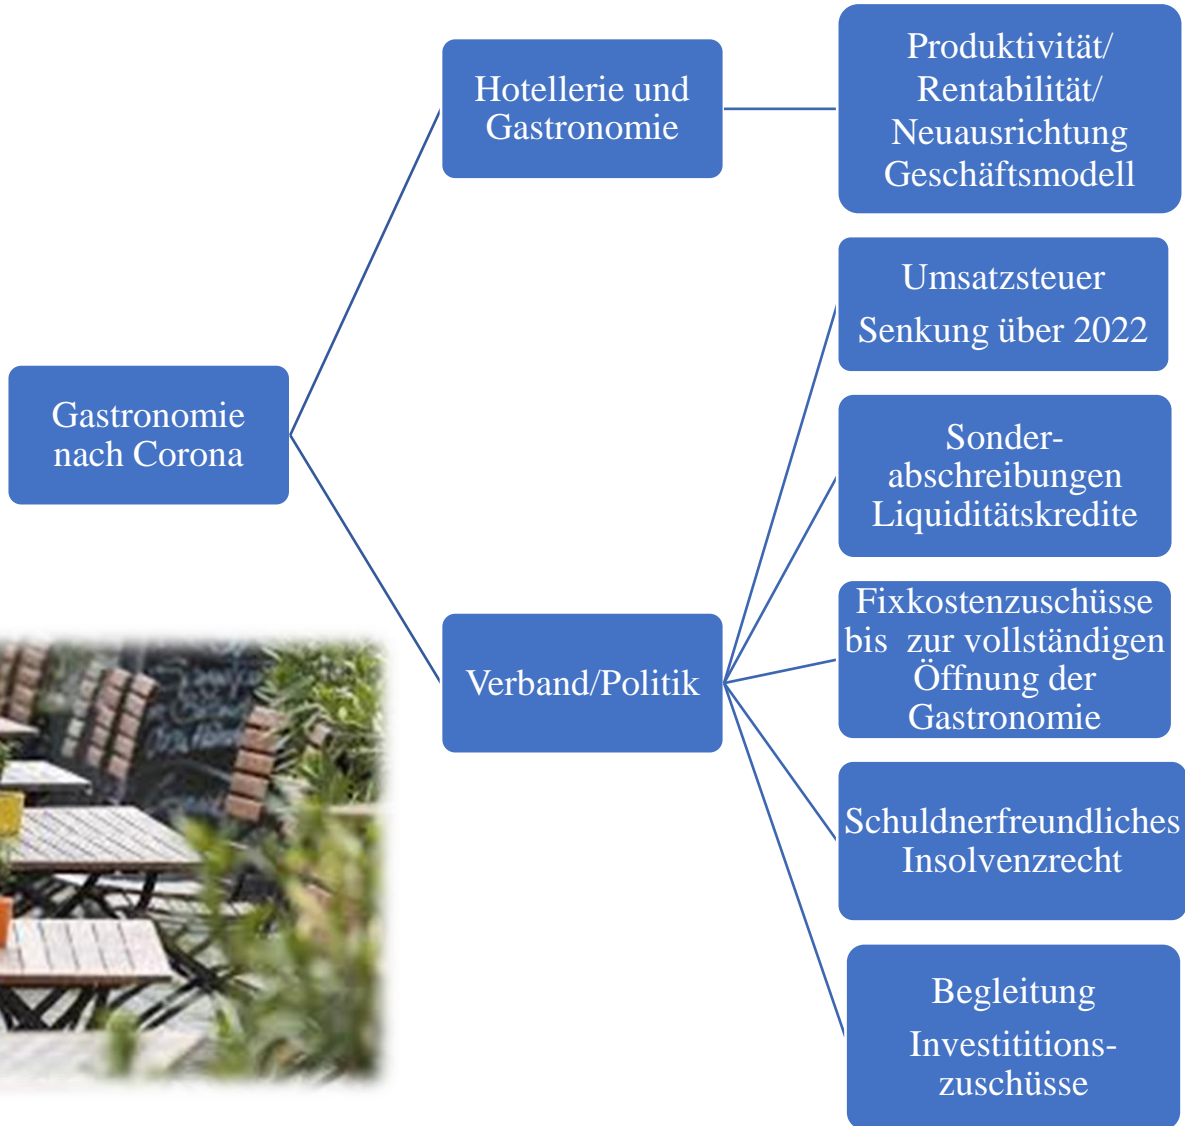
Gastronomie nach Corona

Hotellerie und Gastronomie

Produktivität/ Rentabilität/ Neuausrichtung Geschäftsmodell

Verband/Politik

Umsatzsteuer

Senkung über 2022

Sonder-abschreibungen Liquiditätskredite

Fixkostenzuschüsse bis zur vollständigen Öffnung der Gastronomie

Schuldnerfreundliches Insolvenzrecht

Begleitung

Investititions-zuschüsse